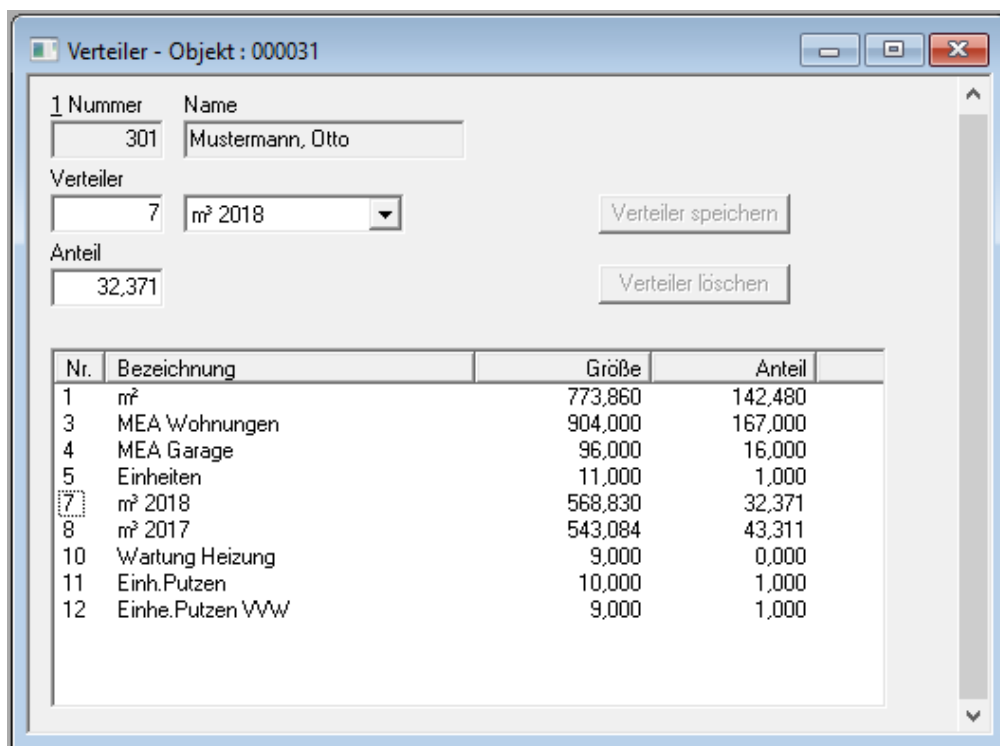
Verteiler - Objekt : 000031

1 Nummer
301

Name
Mustermann, Otto

Verteiler
7
m³ 2018

Verteiler speichern

Anteil
32,371

Verteiler löschen

| Nr. | Bezeichnung | Größe | Anteil |
|---|---|---|---|
| 1 | m² | 773,860 | 142,480 |
| 3 | MEA Wohnungen | 904,000 | 167,000 |
| 4 | MEA Garage | 96,000 | 16,000 |
| 5 | Einheiten | 11,000 | 1,000 |
| 7 | m³ 2018 | 568,830 | 32,371 |
| 8 | m³ 2017 | 543,084 | 43,311 |
| 10 | Wartung Heizung | 9,000 | 0,000 |
| 11 | Einh.Putzen | 10,000 | 1,000 |
| 12 | Einhe.Putzen VVW | 9,000 | 1,000 |